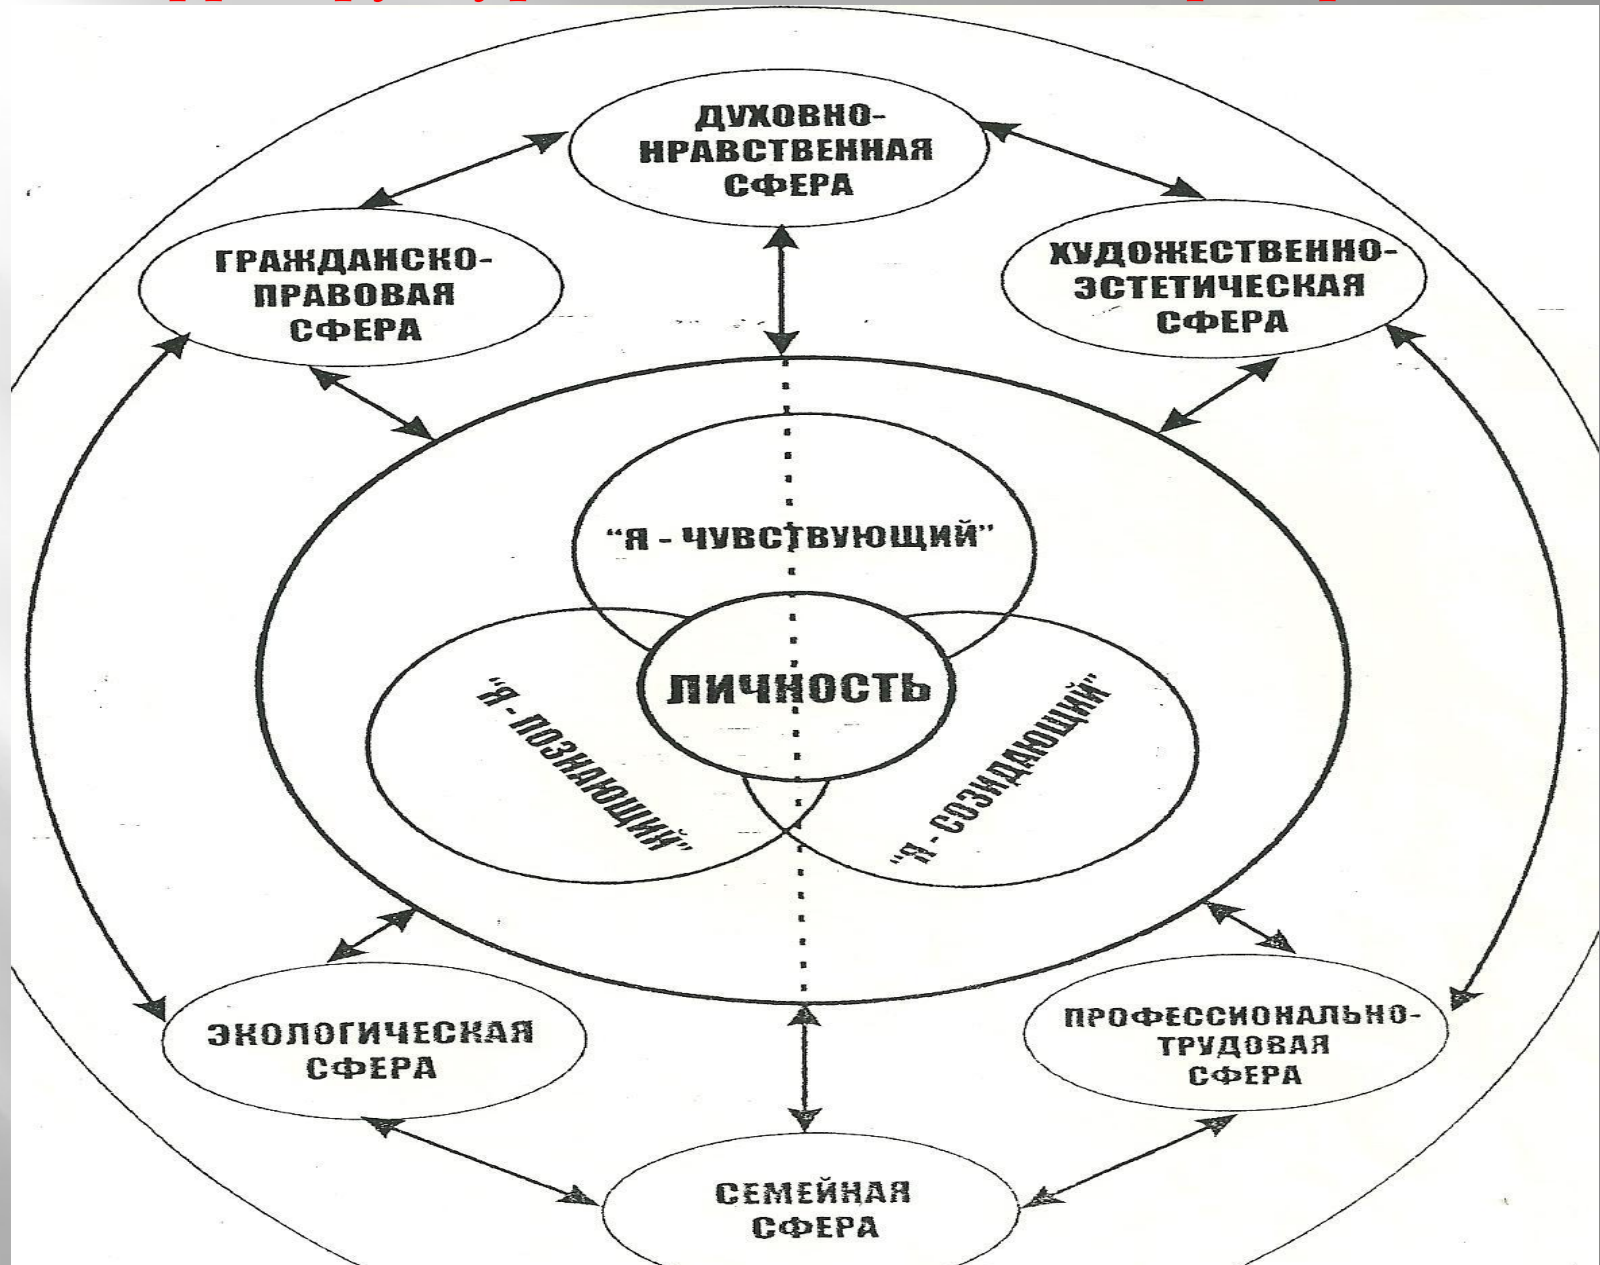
ДУХОВНО-НРАВСТВЕННАЯ СФЕРА

ГРАЖДАНСКО-ПРАВОВАЯ СФЕРА

ХУДОЖЕСТВЕННО-ЭСТЕТИЧЕСКАЯ СФЕРА

"Я - ЧУВСТВУЮЩИЙ"

ЛИЧНОСТЬ

"Я - ПОЗНАЮЩИЙ"

"Я - СОЗИДАЮЩИЙ"

ЭКОЛОГИЧЕСКАЯ СФЕРА

ПРОФЕССИОНАЛЬНО-ТРУДОВАЯ СФЕРА

СЕМЕЙНАЯ СФЕРА